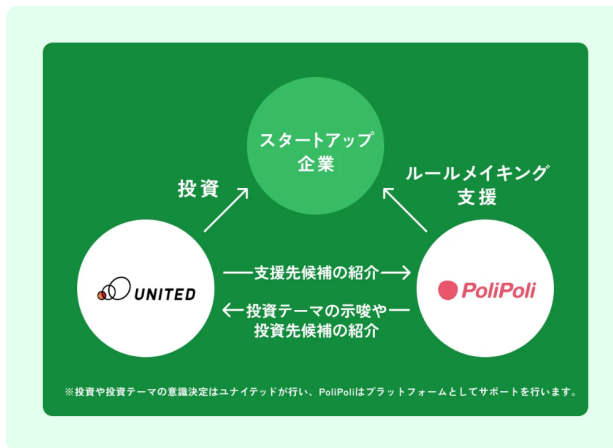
スタートアップ企業

投資

ルールメイキング支援

UNITED

支援先候補の紹介

PoliPoli

投資テーマの示唆や投資先候補の紹介

※投資や投資テーマの意識決定はユナイテッドが行い、PoliPoliはプラットフォームとしてサポートを行います。